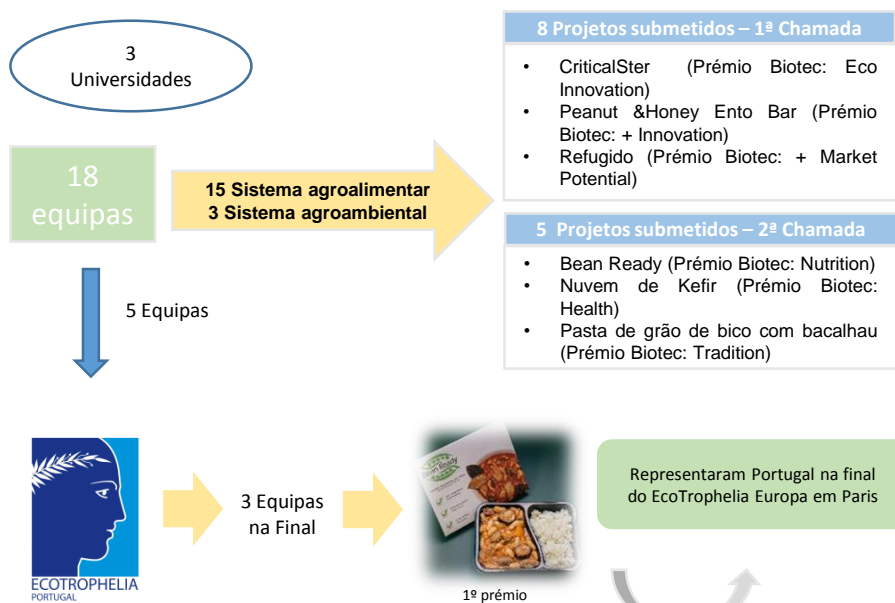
3 Universidades

18 equipas

15 Sistema agroalimentar
3 Sistema agroambiental

8 Projetos submetidos – 1ª Chamada

- CriticalSter (Prémio Biotec: Eco Innovation)
- Peanut &Honey Ento Bar (Prémio Biotec: + Innovation)
- Refugido (Prémio Biotec: + Market Potential)

5 Projetos submetidos – 2ª Chamada

- Bean Ready (Prémio Biotec: Nutrition)
- Nuvem de Kefir (Prémio Biotec: Health)
- Pasta de grão de bico com bacalhau (Prémio Biotec: Tradition)

5 Equipas

ECOTROPHELIA PORTUGAL

3 Equipas na Final

Bean Ready

1º prémio

Representaram Portugal na final do EcoTrophelia Europa em Paris